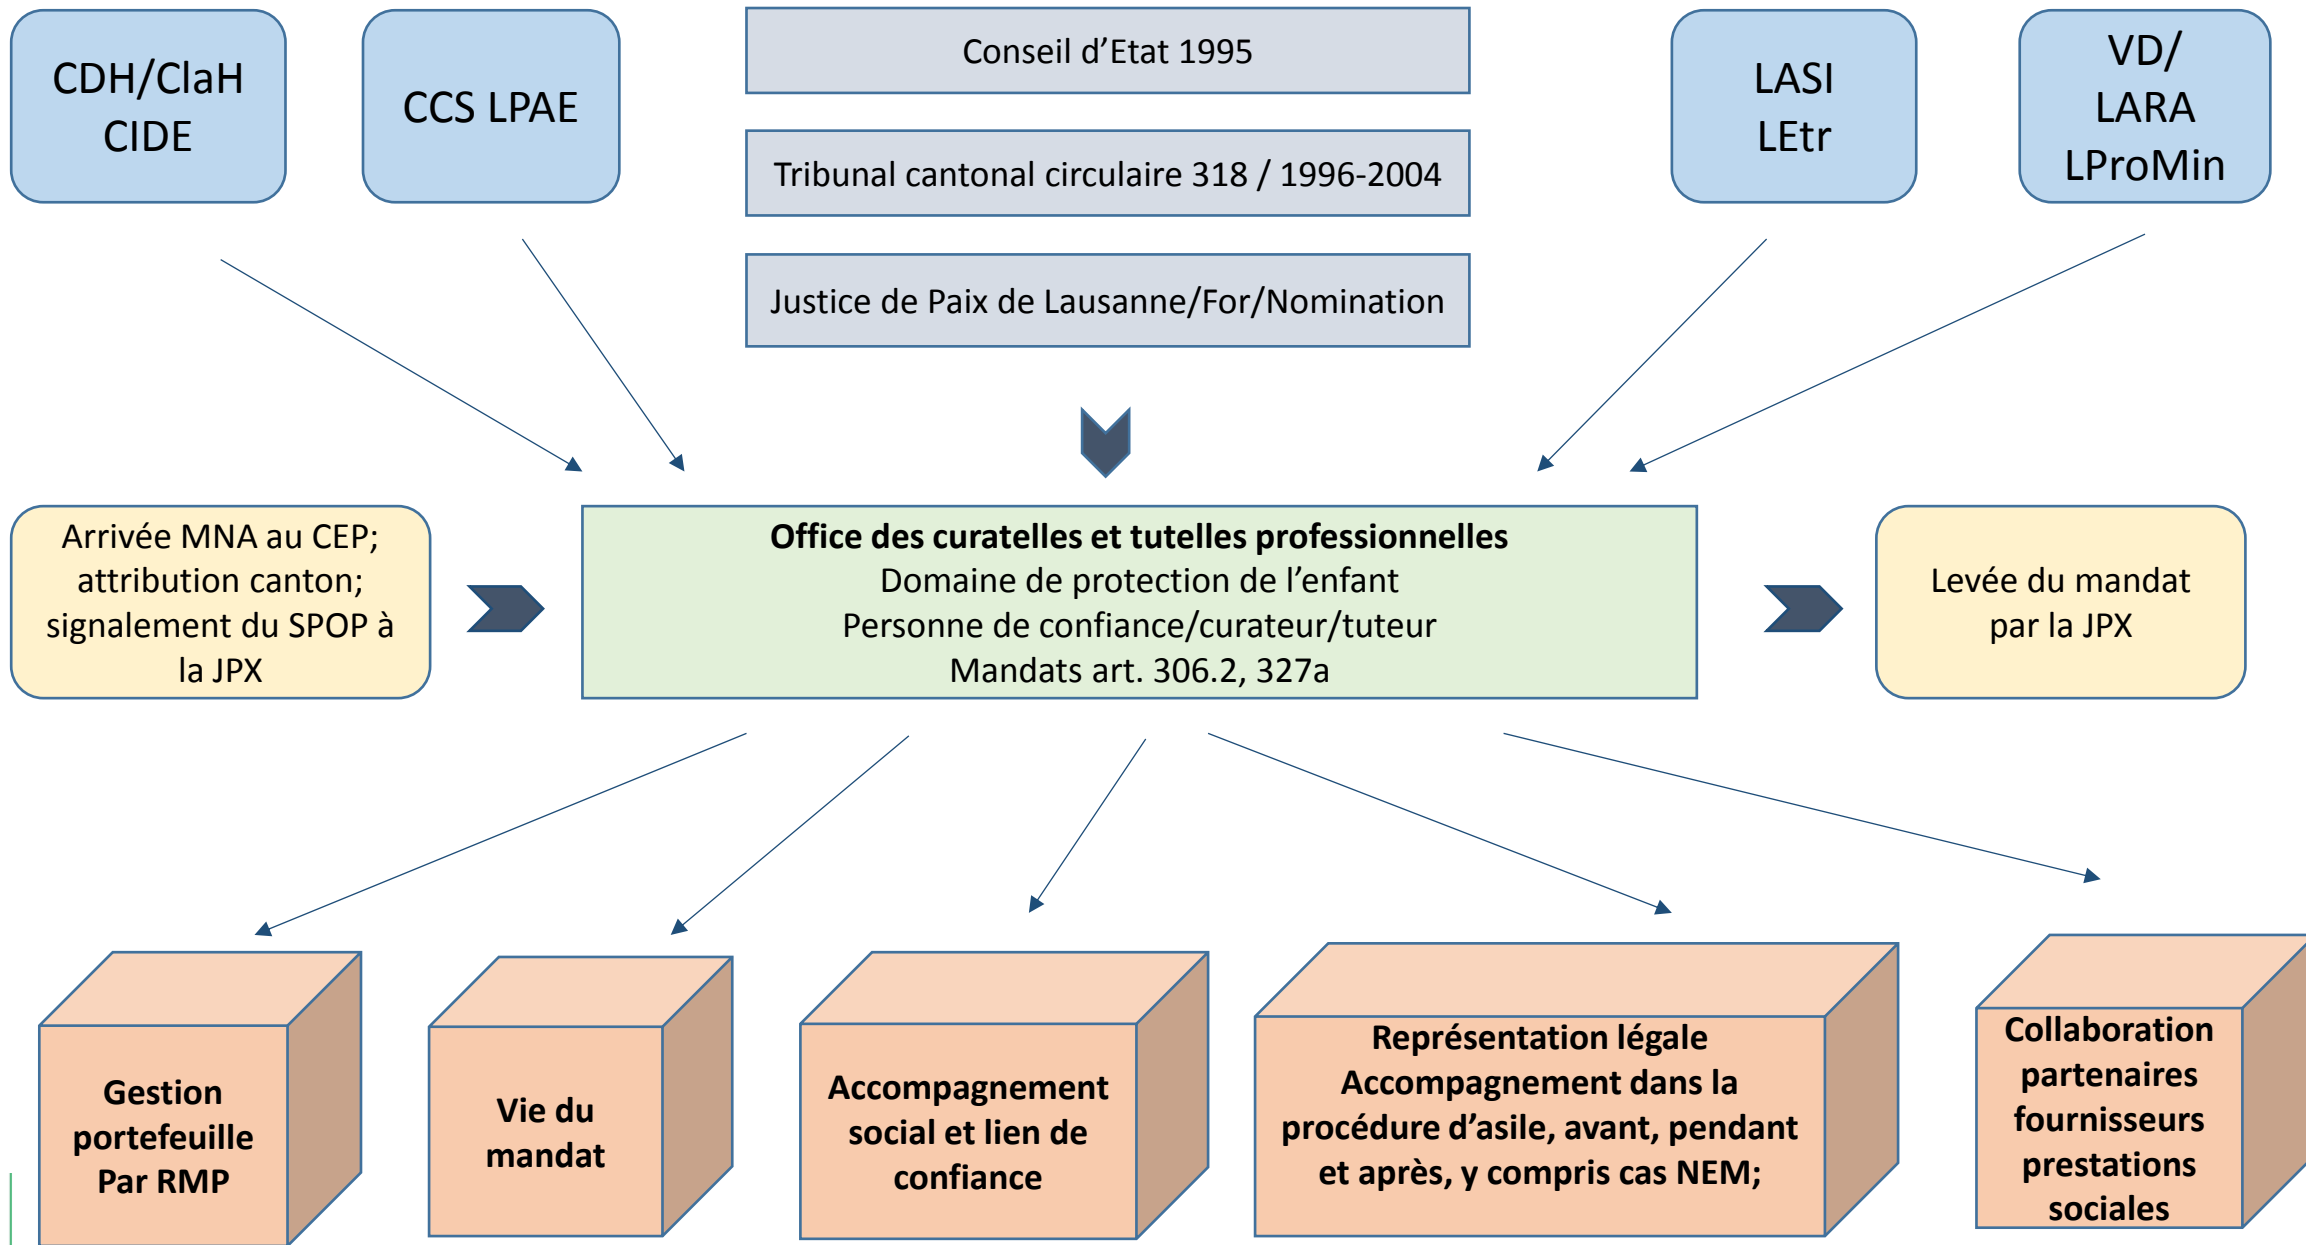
CDH/ClaH
CIDE

CCS LPAE

Conseil d'Etat 1995

Tribunal cantonal circulaire 318 / 1996-2004

Justice de Paix de Lausanne/For/Nomination

LASI
LEtr

VD/
LARA
LProMin

Arrivée MNA au CEP; attribution canton; signalement du SPOP à la JPX

**Office des curatelles et tutelles professionnelles**
Domaine de protection de l'enfant
Personne de confiance/curateur/tuteur
Mandats art. 306.2, 327a

Levée du mandat par la JPX

**Gestion portefeuille Par RMP**

**Vie du mandat**

**Accompagnement social et lien de confiance**

**Représentation légale Accompagnement dans la procédure d'asile, avant, pendant et après, y compris cas NEM;**

**Collaboration partenaires fournisseurs prestations sociales**